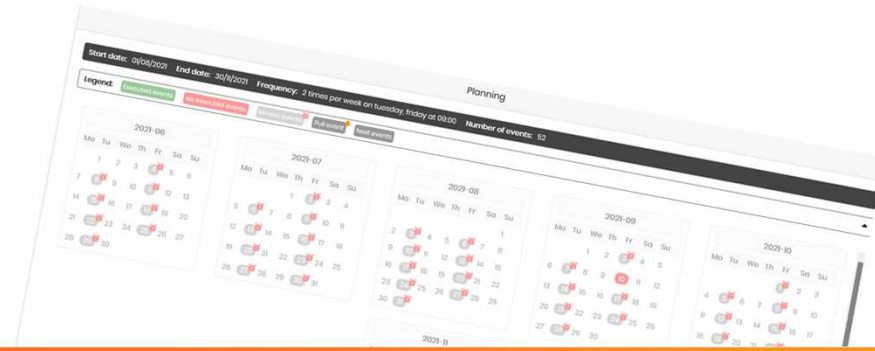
Planning

Start date: 01/06/2021 End date: 30/11/2021 Frequency: 2 times per week on tuesday, friday at 09:00 Number of events: 52

Legend: Executed events No executed events Missed events Put event Next events

2021-06

| Mo | Tu | We | Th | Fr | Sa | Su |
|---|---|---|---|---|---|---|
| | 1 | 2 | 3 | 4 | 5 | 6 |
| 7 | 8 | 9 | 10 | 11 | 12 | 13 |
| 14 | 15 | 16 | 17 | 18 | 19 | 20 |
| 21 | 22 | 23 | 24 | 25 | 26 | 27 |
| 28 | 29 | 30 | | | | |

2021-07

| Mo | Tu | We | Th | Fr | Sa | Su |
|---|---|---|---|---|---|---|
| | | | 1 | 2 | 3 | 4 |
| 5 | 6 | 7 | 8 | 9 | 10 | 11 |
| 12 | 13 | 14 | 15 | 16 | 17 | 18 |
| 19 | 20 | 21 | 22 | 23 | 24 | 25 |
| 26 | 27 | 28 | 29 | 30 | 31 | |

2021-08

| Mo | Tu | We | Th | Fr | Sa | Su |
|---|---|---|---|---|---|---|
| | | | | | | 1 |
| 2 | 3 | 4 | 5 | 6 | 7 | 8 |
| 9 | 10 | 11 | 12 | 13 | 14 | 15 |
| 16 | 17 | 18 | 19 | 20 | 21 | 22 |
| 23 | 24 | 25 | 26 | 27 | 28 | 29 |
| 30 | 31 | | | | | |

2021-09

| Mo | Tu | We | Th | Fr | Sa | Su |
|---|---|---|---|---|---|---|
| | | 1 | 2 | 3 | 4 | 5 |
| 6 | 7 | 8 | 9 | 10 | 11 | 12 |
| 13 | 14 | 15 | 16 | 17 | 18 | 19 |
| 20 | 21 | 22 | 23 | 24 | 25 | 26 |
| 27 | 28 | 29 | 30 | | | |

2021-10

| Mo | Tu | We | Th | Fr | Sa | Su |
|---|---|---|---|---|---|---|
| | | | | 1 | 2 | 3 |
| 4 | 5 | 6 | 7 | 8 | 9 | 10 |
| 11 | 12 | 13 | 14 | 15 | 16 | 17 |
| 18 | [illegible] | | | | | |

2021-11